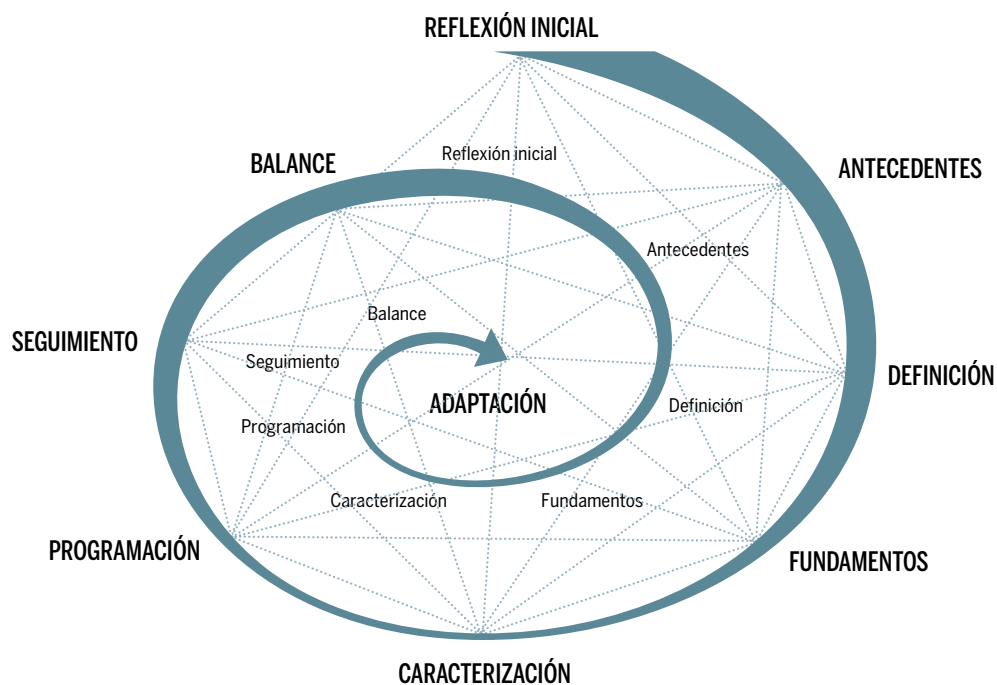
REFLEXIÓN INICIAL

BALANCE

ANTECEDENTES

SEGUIMIENTO

DEFINICIÓN

PROGRAMACIÓN

FUNDAMENTOS

CARACTERIZACIÓN

Reflexión inicial

Antecedentes

Balance

Seguimiento

ADAPTACIÓN

Definición

Programación

Caracterización

Fundamentos